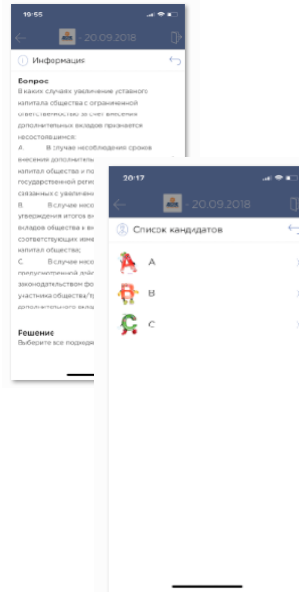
19:55

20.09.2018

Информация

Вопрос
В каких случаях увеличение уставного капитала общества с ограниченной ответственностью за счет внесения дополнительных вкладов признается несостоявшимся:
А. В случае несоблюдения сроков внесения дополнительн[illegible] капитал общества и п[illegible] государственной реги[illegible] связанных с увеличен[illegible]
В. В случае нес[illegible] утверждения итогов в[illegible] вкладов общества в в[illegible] соответствующих изме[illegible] капитал общества;
С. В случае нес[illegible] предусмотренный дей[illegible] законодательством фо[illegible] участника общества/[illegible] дополнительного вкл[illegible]

Решение
Выберите все подход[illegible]

20:17

20.09.2018

Список кандидатов

A

B

C